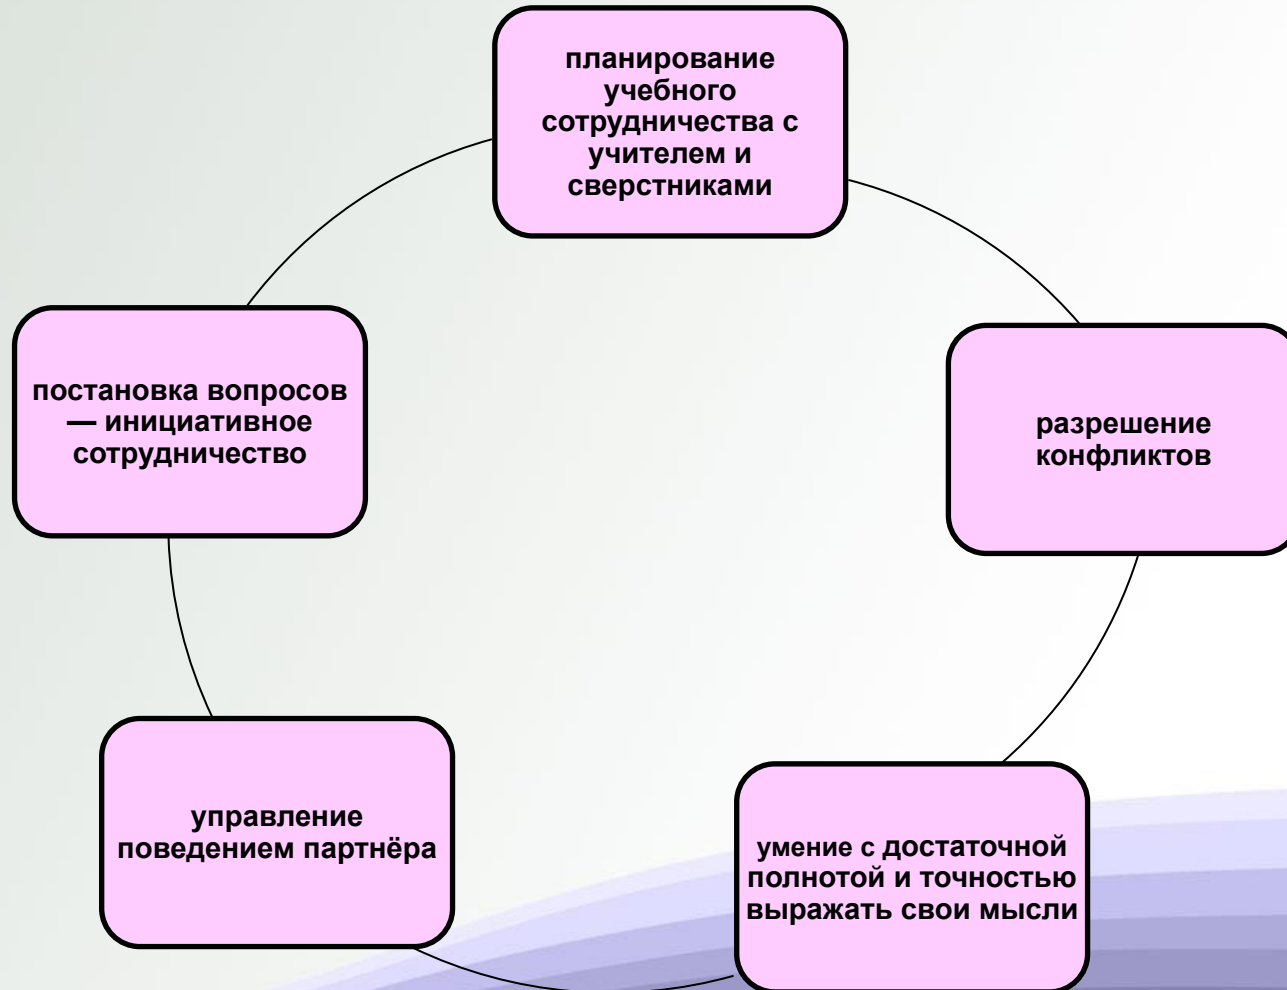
планирование учебного сотрудничества с учителем и сверстниками

разрешение конфликтов

умение с достаточной полнотой и точностью выражать свои мысли

управление поведением партнёра

постановка вопросов — инициативное сотрудничество